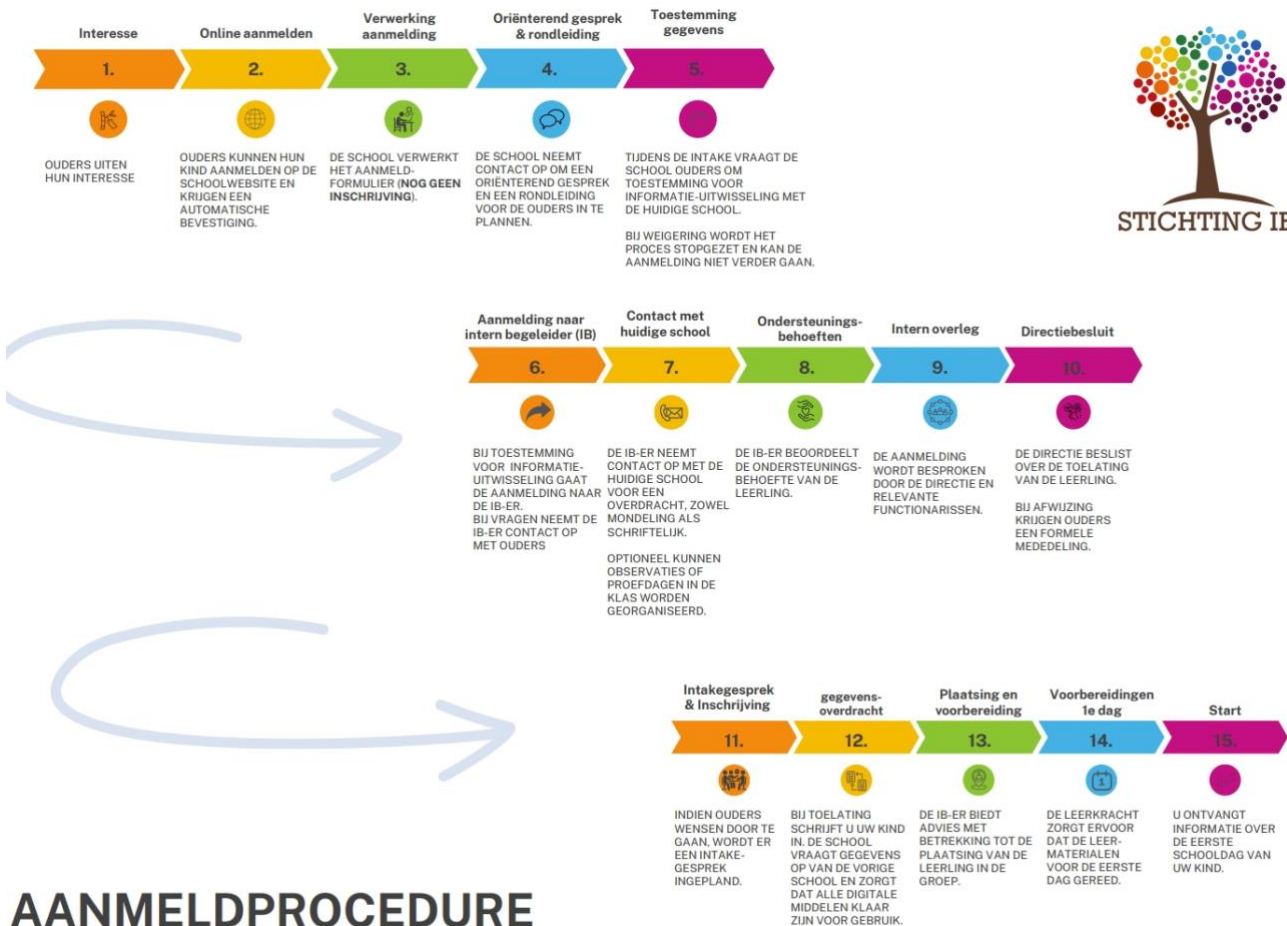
Interesse

1.

OUDERS UITEN HUN INTERESSE

Online aanmelden

2.

OUDERS KUNNEN HUN KIND AANMELDEN OP DE SCHOOLWEBSITE EN KRIJGEN EEN AUTOMATISCHE BEVESTIGING.

Verwerking aanmelding

3.

DE SCHOOL VERWERKT HET AANMELDFORMULIER (**NOG GEEN INSCHRIJVING**).

Oriënterend gesprek & rondleiding

4.

DE SCHOOL NEEMT CONTACT OP OM EEN ORIËNTEREND GESPREK EN EEN RONDLEIDING VOOR DE OUDERS IN TE PLANNEN.

Toestemming gegevens

5.

TIJDENS DE INTAKE VRAAGT DE SCHOOL OUDERS OM TOESTEMMING VOOR INFORMATIE-UITWISSELING MET DE HUIDIGE SCHOOL.

BIJ WEIGERING WORDT HET PROCES STOPGEZET EN KAN DE AANMELDING NIET VERDER GAAN.

STICHTING IB

Aanmelding naar intern begeleider (IB)

6.

BIJ TOESTEMMING VOOR INFORMATIE-UITWISSELING GAAT DE AANMELDING NAAR DE IB-ER.
BIJ VRAGEN NEEMT DE IB-ER CONTACT OP MET OUDERS

Contact met huidige school

7.

DE IB-ER NEEMT CONTACT OP MET DE HUIDIGE SCHOOL VOOR EEN OVERDRACHT, ZOWEL MONDELING ALS SCHRIFTELIJK.

OPTIONEEL KUNNEN OBSERVATIES OF PROEFDAGEN IN DE KLAS WORDEN GEORGANISEERD.

Ondersteunings-behoeften

8.

DE IB-ER BEOORDEELT DE ONDERSTEUNINGSBEHOEFTE VAN DE LEERLING.

Intern overleg

9.

DE AANMELDING WORDT BESPROKEN DOOR DE DIRECTIE EN RELEVANTE FUNCTIONARISSEN.

Directiebesluit

10.

DE DIRECTIE BESLIST OVER DE TOELATING VAN DE LEERLING.

BIJ AFWIJZING KRIJGEN OUDERS EEN FORMELE MEDEDELING.

Intakegesprek & Inschrijving

11.

INDIEN OUDERS WENSEN DOOR TE GAAN, WORDT ER EEN INTAKEGESPREK INGEPLAND.

gegevens-overdracht

12.

BIJ TOELATING SCHRIJFT U UW KIND IN. DE SCHOOL VRAAGT GEGEVENS OP VAN DE VORIGE SCHOOL EN ZORGT DAT ALLE DIGITALE MIDDELEN KLAAR ZIJN VOOR GEBRUIK.

Plaatsing en voorbereiding

13.

DE IB-ER BIEDT ADVIES MET BETREKKING TOT DE PLAATSING VAN DE LEERLING IN DE GROEP.

Voorbereidingen 1e dag

14.

DE LEERKRACHT ZORGT ERVOOR DAT DE LEERMATERIALEN VOOR DE EERSTE DAG GEREED.

Start

15.

U ONTVANGT INFORMATIE OVER DE EERSTE SCHOOLDAG VAN UW KIND.

AANMELDPROCEDURE